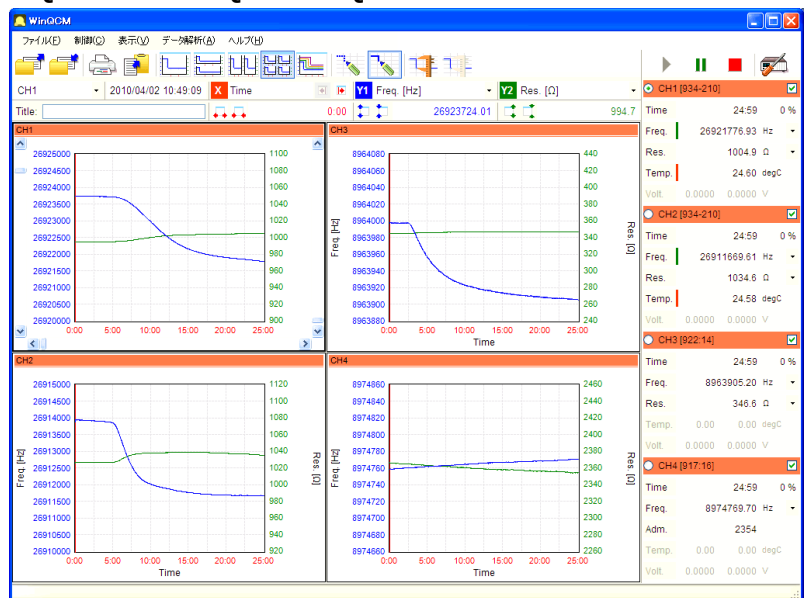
WinQCM

ファイル(F) 制御(C) 表示(V) データ解析(A) ヘルプ(H)

CH1 2010/04/02 10:49:09 X Time Y1 Freq. [Hz] Y2 Res. [Ω]

Title: 0:00 26923724.01 994.7

CH1

26925000 26924500 26924000 26923500 26923000 26922500 26922000 26921500 26921000 26920500 26920000

1100 1080 1060 1040 1020 1000 980 960 940 920 900

0:00 5:00 10:00 15:00 20:00 25:00

CH3

Freq. [Hz]

8964080 8964060 8964040 8964020 8964000 8963980 8963960 8963940 8963920 8963900 8963880

440 420 400 380 360 340 320 300 280 260 240

Res. [Ω]

0:00 5:00 10:00 15:00 20:00 25:00

Time

CH2

Freq. [Hz]

26915000 26914500 26914000 26913500 26913000 26912500 26912000 26911500 26911000 26910500 26910000

1120 1100 1080 1060 1040 1020 1000 980 960 940 920

Res. [Ω]

0:00 5:00 10:00 15:00 20:00 25:00

Time

CH4

Freq. [Hz]

8974860 8974840 8974820 8974800 8974780 8974760 8974740 8974720 8974700 8974680 8974660

2460 2440 2420 2400 2380 2360 2340 2320 2300 2280 2260

Res. [Ω]

0:00 5:00 10:00 15:00 20:00 25:00

Time

CH1 [934-210]
Time 24:59 0 %
Freq. 26921776.93 Hz
Res. 1004.9 Ω
Temp. 24.60 degC
Volt. 0.0000 0.0000 V

CH2 [934-210]
Time 24:59 0 %
Freq. 26911669.61 Hz
Res. 1034.6 Ω
Temp. 24.58 degC
Volt. 0.0000 0.0000 V

CH3 [922:14]
Time 24:59 0 %
Freq. 8963905.20 Hz
Res. 346.6 Ω
Temp. 0.00 0.00 degC
Volt. 0.0000 0.0000 V

CH4 [917:16]
Time 24:59 0 %
Freq. 8974769.70 Hz
Adm. 2354
Temp. 0.00 0.00 degC
Volt. 0.0000 0.0000 V